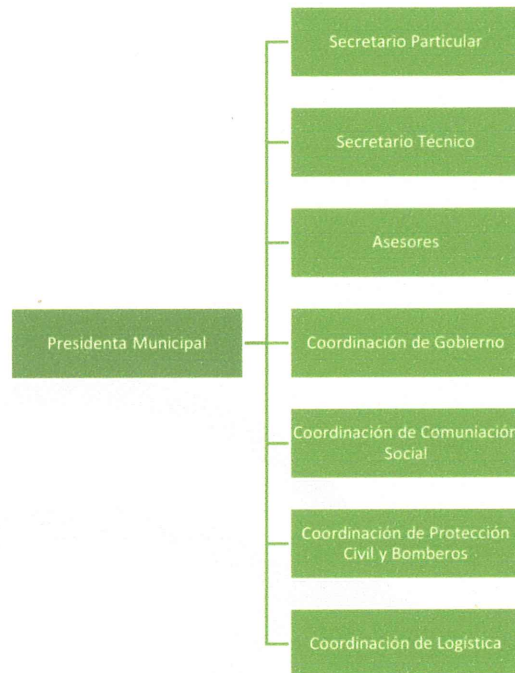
Presidenta Municipal

Secretario Particular

Secretario Técnico

Asesores

Coordinación de Gobierno

Coordinación de Comuniación Social

Coordinación de Protección Civil y Bomberos

Coordinación de Logística